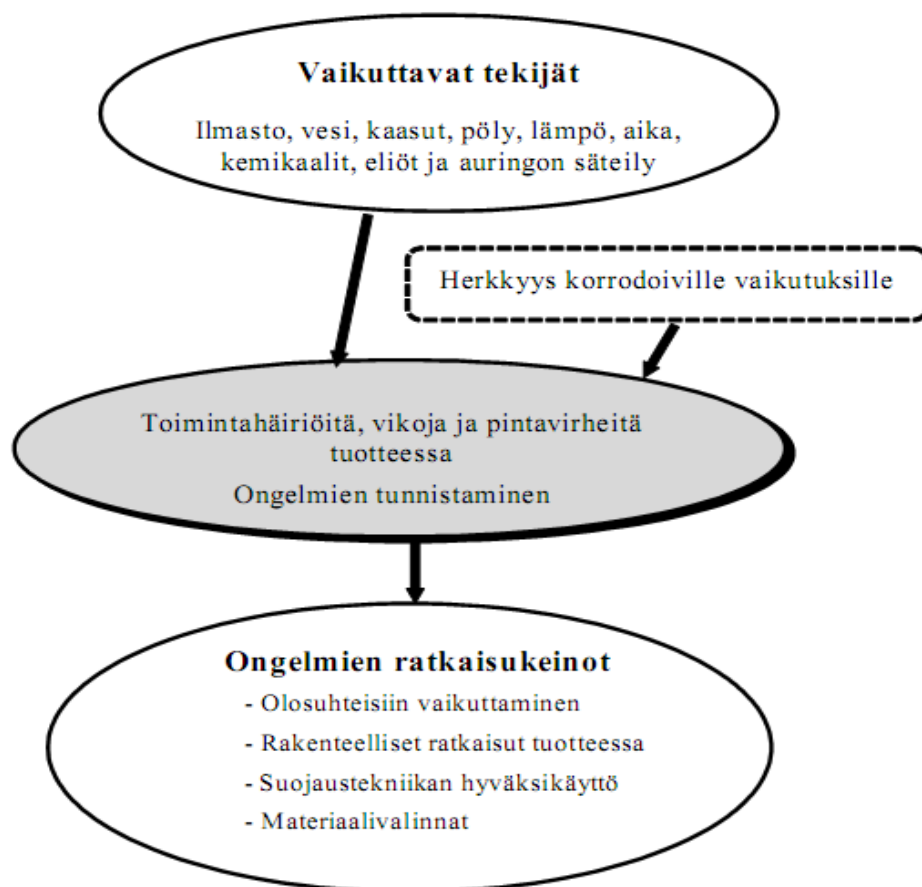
Vaikuttavat tekijät

Ilmasto, vesi, kaasut, pöly, lämpö, aika, kemikaalit, eliöt ja auringon säteily

Herkkyys korrodoiville vaikutuksille

Toimintahäiriöitä, vikoja ja pintavirheitä tuotteessa

Ongelmien tunnistaminen

Ongelmien ratkaisukeinot

- Olosuhteisiin vaikuttaminen
- Rakenteelliset ratkaisut tuotteessa
- Suojaustekniikan hyväksikäyttö
- Materiaalivalinnat